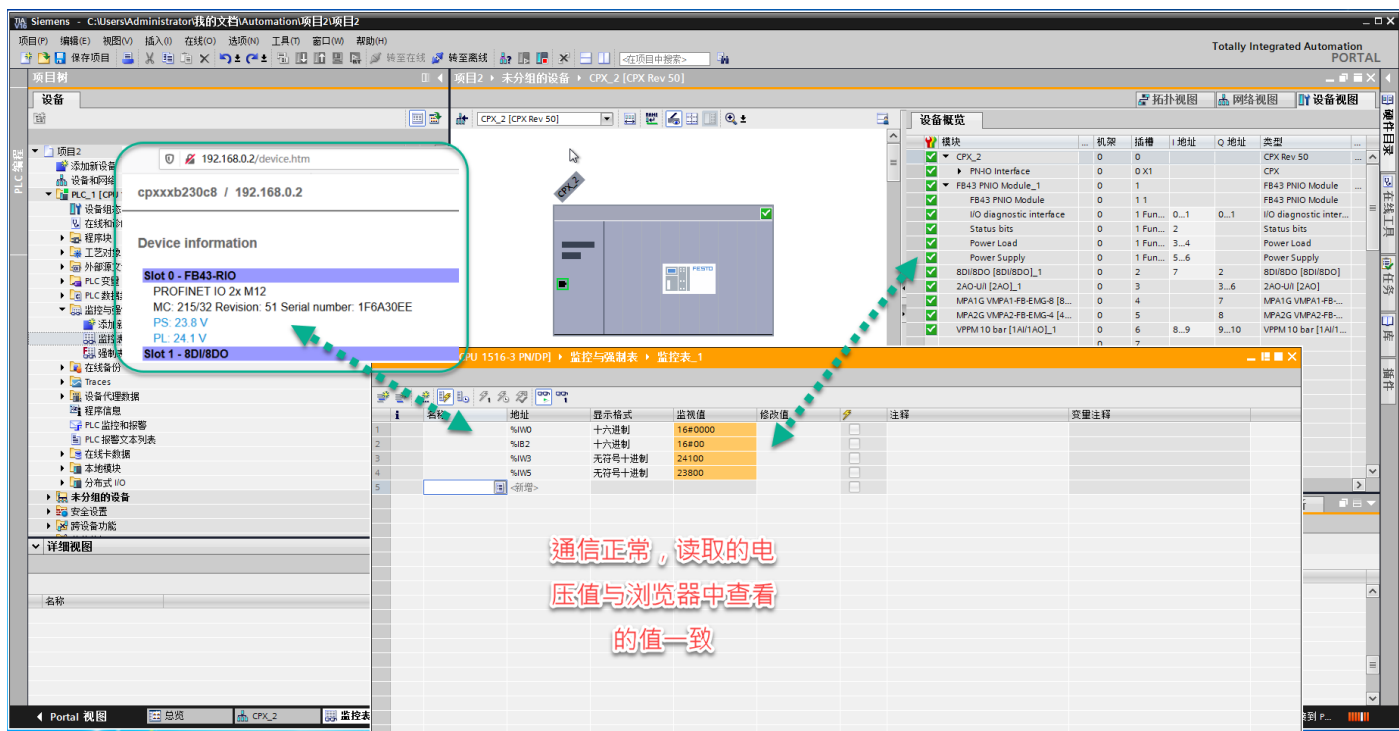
Siemens - C:\Users\Administrator\我的文档\Automation\项目2\项目2

项目(P) 编辑(E) 视图(V) 插入(I) 在线(O) 选项(N) 工具(T) 窗口(W) 帮助(H)

保存项目 转至在线 转至离线 <在项目中搜索>

Totally Integrated Automation PORTAL

项目树

项目2 ▸ 未分组的设备 ▸ CPX_2 [CPX Rev 50]

设备

拓扑视图 网络视图 设备视图

CPX_2 [CPX Rev 50]

设备概览

| 模块 | 机架 | 插槽 | I 地址 | Q 地址 | 类型 |
|---|---|---|---|---|---|
| CPX_2 | 0 | 0 | | | CPX Rev 50 |
| PN-IO Interface | 0 | 0 X1 | | | CPX |
| FB43 PNIO Module_1 | 0 | 1 | | | FB43 PNIO Module |
| FB43 PNIO Module | 0 | 1 1 | | | FB43 PNIO Module |
| I/O diagnostic interface | 0 | 1 Fun... | 0...1 | 0...1 | I/O diagnostic inter... |
| Status bits | 0 | 1 Fun... | 2 | | Status bits |
| Power Load | 0 | 1 Fun... | 3...4 | | Power Load |
| Power Supply | 0 | 1 Fun... | 5...6 | | Power Supply |
| 8DI/8DO [8DI/8DO]_1 | 0 | 2 | 7 | 2 | 8DI/8DO [8DI/8DO] |
| 2AO-U/I [2AO]_1 | 0 | 3 | | 3...6 | 2AO-U/I [2AO] |
| MPA1G VMPA1-FB-EMG-8 [8... | 0 | 4 | | 7 | MPA1G VMPA1-FB-... |
| MPA2G VMPA2-FB-EMG-4 [4... | 0 | 5 | | 8 | MPA2G VMPA2-FB-... |
| VPPM 10 bar [1AI/1AO]_1 | 0 | 6 | 8...9 | 9...10 | VPPM 10 bar [1AI/... |
| | | 7 | | | |

项目2
添加新设备
设备和网络
PLC_1 [CPU
设备组态
在线和诊断
程序块
工艺对象
外部源文件
PLC 变量
PLC 数据类型
监控与强制表
添加新
监控表
强制表
在线备份
Traces
设备代理数据
程序信息
PLC 监控和报警
PLC 报警文本列表
在线卡数据
本地模块
分布式 I/O
未分组的设备
安全设置
跨设备功能

详细视图

名称

192.168.0.2/device.htm

cpxxxb230c8 / 192.168.0.2

Device information

Slot 0 - FB43-RIO
PROFINET IO 2x M12
MC: 215/32 Revision: 51 Serial number: 1F6A30EE
PS: 23.8 V
PL: 24.1 V
Slot 1 - 8DI/8DO

PU 1516-3 PN/DP] ▸ 监控与强制表 ▸ 监控表_1

| i | 名称 | 地址 | 显示格式 | 监视值 | 修改值 | | 注释 | 变量注释 |
|---|---|---|---|---|---|---|---|---|
| 1 | | %IW0 | 十六进制 | 16#0000 | | | | |
| 2 | | %IB2 | 十六进制 | 16#00 | | | | |
| 3 | | %IW3 | 无符号十进制 | 24100 | | | | |
| 4 | | %IW5 | 无符号十进制 | 23800 | | | | |
| 5 | | <新增> | | | | | | |

通信正常，读取的电压值与浏览器中查看的值一致

Portal 视图 总览 CPX_2 监控表

PLC 编程

硬件目录 在线工具 任务 库 插件